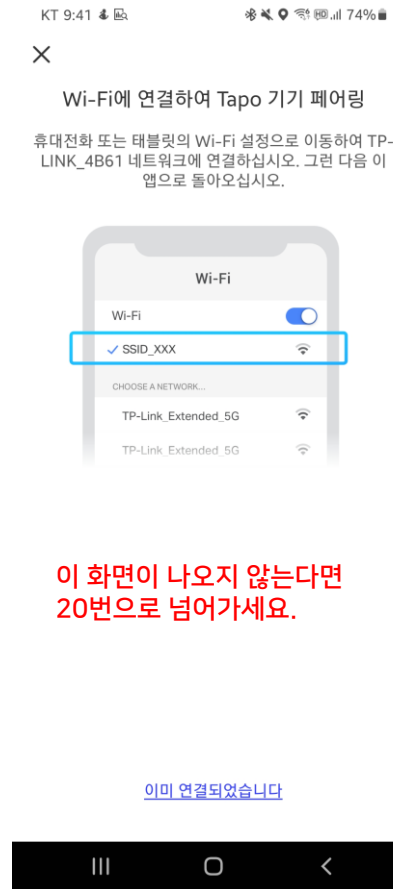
KT 9:41 74%

X

Wi-Fi에 연결하여 Tapo 기기 페어링

휴대전화 또는 태블릿의 Wi-Fi 설정으로 이동하여 TP-LINK_4B61 네트워크에 연결하십시오. 그런 다음 이 앱으로 돌아오십시오.

Wi-Fi

Wi-Fi

✓ SSID_XXX

CHOOSE A NETWORK...

TP-Link_Extended_5G

TP-Link_Extended_5G

이 화면이 나오지 않는다면 20번으로 넘어가세요.

이미 연결되었습니다